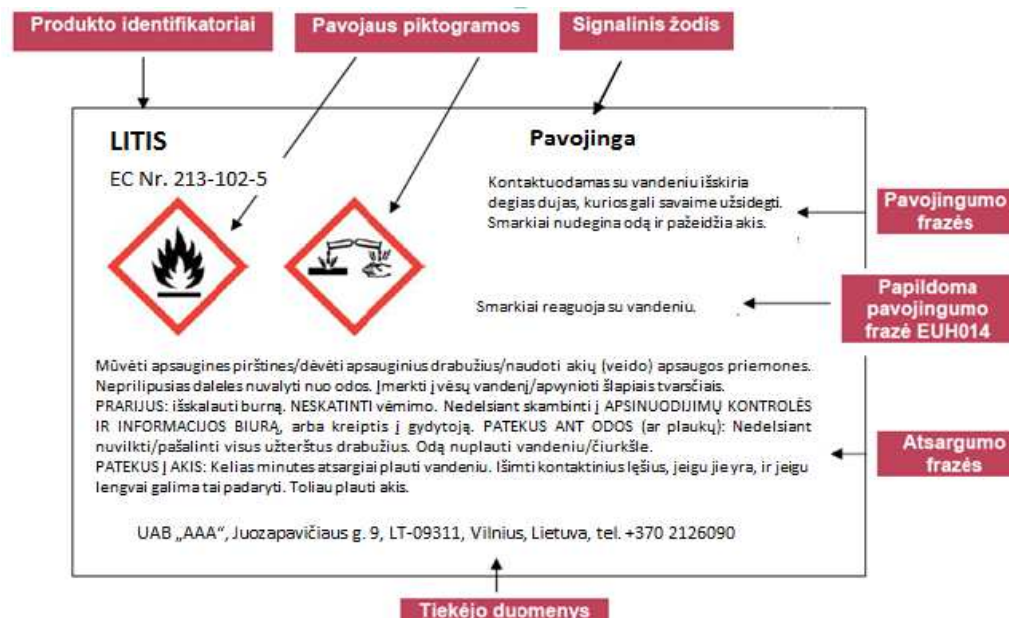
Produkto identifikatoriai

Pavojaus piktogramos

Signalinis žodis

LITIS

EC Nr. 213-102-5

Pavojinga

Kontaktuodamas su vandeniu išskiria degias dujas, kurios gali savaime užsidegti. Smarkiai nudegina odą ir pažeidžia akis.

Pavojingumo frazės

Papildoma pavojingumo frazė EUH014

Smarkiai reaguoja su vandeniu.

Mūvėti apsaugines pirštines/dėvėti apsauginius drabužius/naudoti akių (veido) apsaugos priemones. Neprilipusias daleles nuvalyti nuo odos. Įmerkti į vėsų vandenį/apvynioti šlapiais tvarsčiais. PRARIJUS: išskalauti burną. NESKATINTI vėmimo. Nedelsiant skambinti į APSINUODIJIMŲ KONTROLĖS IR INFORMACIJOS BIURĄ, arba kreiptis į gydytoją. PATEKUS ANT ODOS (ar plaukų): Nedelsiant nuvilkti/pašalinti visus užterštus drabužius. Odą nuplauti vandeniu/čiurkšle. PATEKUS Į AKIS: Kelias minutes atsargiai plauti vandeniu. Išimti kontaktinius lęšius, jeigu jie yra, ir jeigu lengvai galima tai padaryti. Toliau plauti akis.

Atsargumo frazės

UAB „AAA", Juozapavičiaus g. 9, LT-09311, Vilnius, Lietuva, tel. +370 2126090

Tiekėjo duomenys